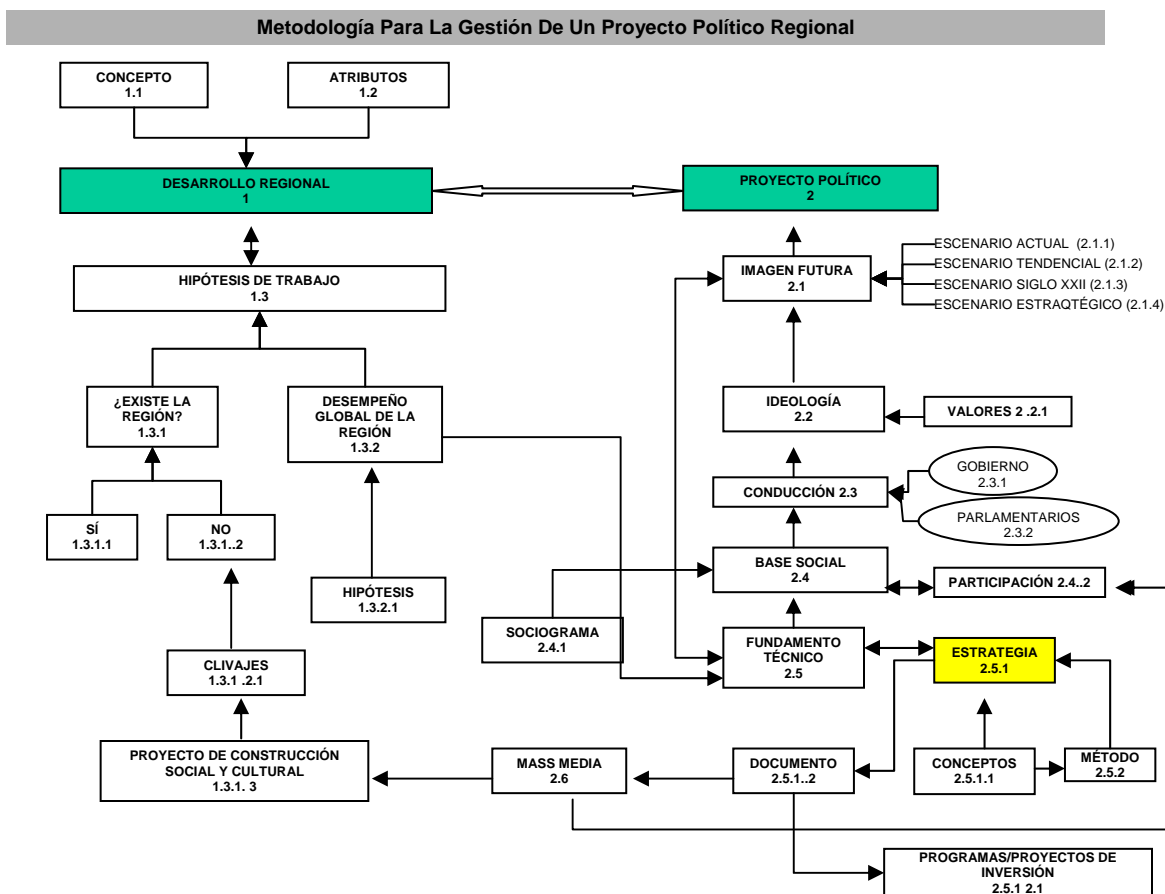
Metodología Para La Gestión De Un Proyecto Político Regional

CONCEPTO
1.1

ATRIBUTOS
1.2

DESARROLLO REGIONAL
1

PROYECTO POLÍTICO
2

HIPÓTESIS DE TRABAJO
1.3

IMAGEN FUTURA
2.1

ESCENARIO ACTUAL (2.1.1)
ESCENARIO TENDENCIAL (2.1.2)
ESCENARIO SIGLO XXII (2.1.3)
ESCENARIO ESTRAQTÉGICO (2.1.4)

¿EXISTE LA REGIÓN?
1.3.1

DESEMPEÑO GLOBAL DE LA REGIÓN
1.3.2

IDEOLOGÍA
2.2

VALORES 2 .2.1

GOBIERNO
2.3.1

CONDUCCIÓN 2.3

PARLAMENTARIOS
2.3.2

SÍ
1.3.1.1

NO
1.3.1..2

BASE SOCIAL
2.4

PARTICIPACIÓN 2.4..2

HIPÓTESIS
1.3.2.1

SOCIOGRAMA
2.4.1

FUNDAMENTO TÉCNICO
2.5

ESTRATEGIA
2.5.1

CLIVAJES
1.3.1 .2.1

PROYECTO DE CONSTRUCCIÓN SOCIAL Y CULTURAL
1.3.1. 3

MASS MEDIA
2.6

DOCUMENTO
2.5.1..2

CONCEPTOS
2.5.1.1

MÉTODO
2.5.2

PROGRAMAS/PROYECTOS DE INVERSIÓN
2.5.1 2.1